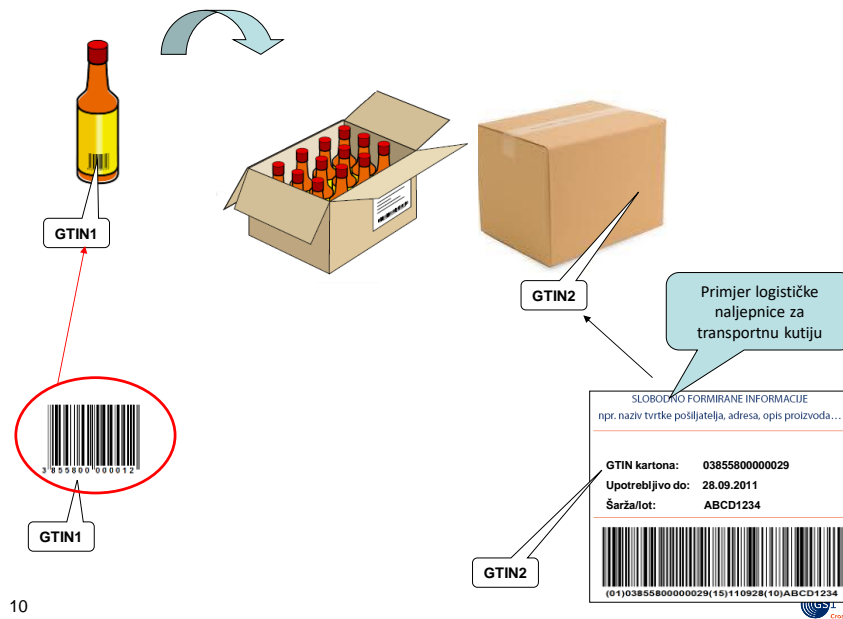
GTIN1

GTIN2

Primjer logističke naljepnice za transportnu kutiju

3 855800 000012

GTIN1

SLOBODNO FORMIRANE INFORMACIJE
npr. naziv tvrtke pošiljatelja, adresa, opis proizvoda…

GTIN kartona: 03855800000029
Upotrebljivo do: 28.09.2011
Šarža/lot: ABCD1234

GTIN2

(01)03855800000029(15)110928(10)ABCD1234

10

GS1
Cro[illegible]